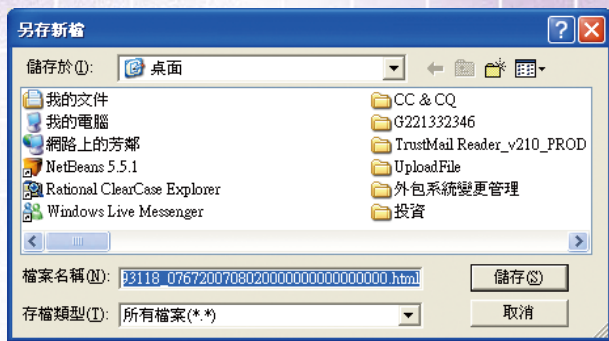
另存新檔

儲存於(I): 桌面

我的文件
我的電腦
網路上的芳鄰
NetBeans 5.5.1
Rational ClearCase Explorer
Windows Live Messenger
CC & CQ
G221332346
TrustMail Reader_v210_PROD
UploadFile
外包系統變更管理
投資

檔案名稱(N): 93118_07672007080200000000000000.html
儲存(S)

存檔類型(T): 所有檔案(*.*)
取消